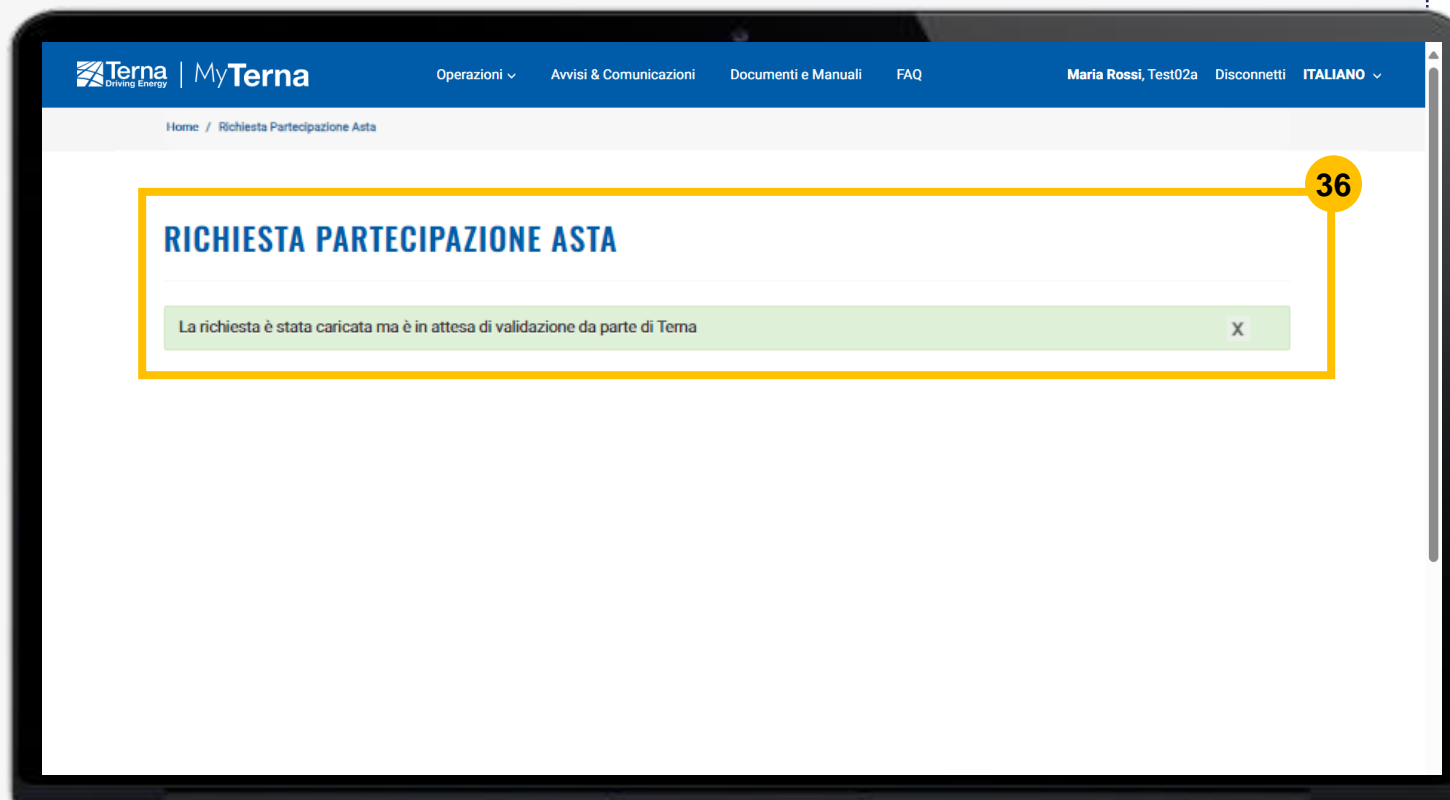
Terna Driving Energy | MyTerna

Operazioni Avvisi & Comunicazioni Documenti e Manuali FAQ Maria Rossi, Test02a Disconnetti ITALIANO

Home / Richiesta Partecipazione Asta

36

RICHIESTA PARTECIPAZIONE ASTA

La richiesta è stata caricata ma è in attesa di validazione da parte di Terna X